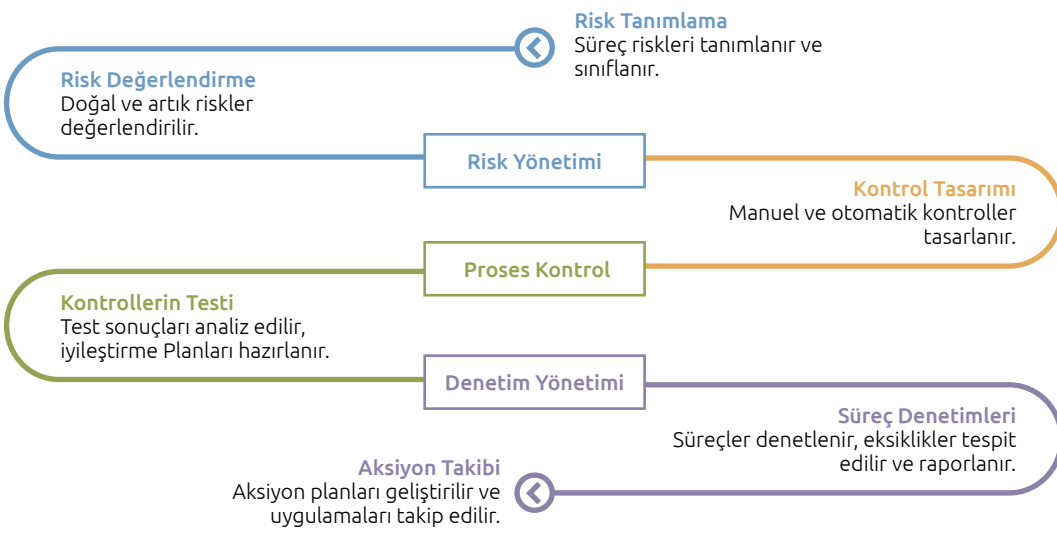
Risk Tanımlama
Süreç riskleri tanımlanır ve sınıflanır.

Risk Değerlendirme
Doğal ve artık riskler değerlendirilir.

Risk Yönetimi

Kontrol Tasarımı
Manuel ve otomatik kontroller tasarlanır.

Proses Kontrol

Kontrollerin Testi
Test sonuçları analiz edilir, iyileştirme Planları hazırlanır.

Denetim Yönetimi

Süreç Denetimleri
Süreçler denetlenir, eksiklikler tespit edilir ve raporlanır.

Aksiyon Takibi
Aksiyon planları geliştirilir ve uygulamaları takip edilir.